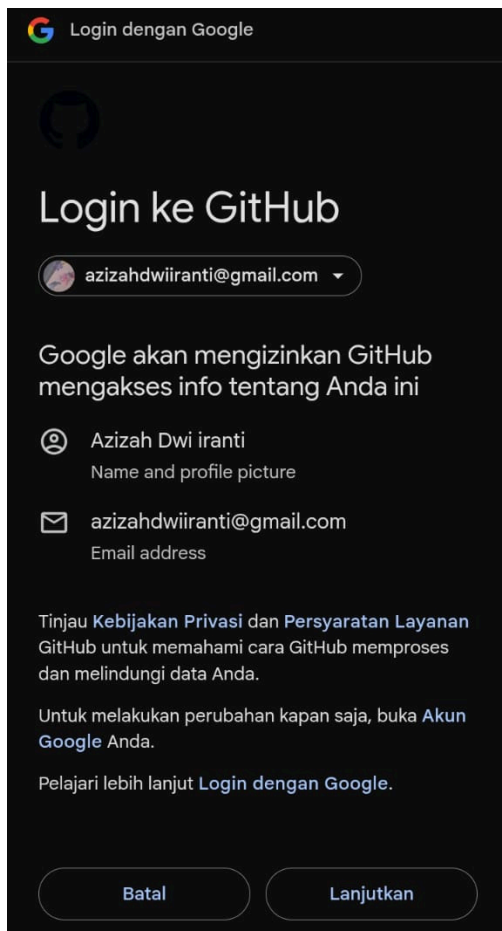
Login dengan Google

Login ke GitHub

azizahdwiiranti@gmail.com

Google akan mengizinkan GitHub mengakses info tentang Anda ini

Azizah Dwi iranti
Name and profile picture

azizahdwiiranti@gmail.com
Email address

Tinjau Kebijakan Privasi dan Persyaratan Layanan GitHub untuk memahami cara GitHub memproses dan melindungi data Anda.

Untuk melakukan perubahan kapan saja, buka Akun Google Anda.

Pelajari lebih lanjut Login dengan Google.

Batal

Lanjutkan